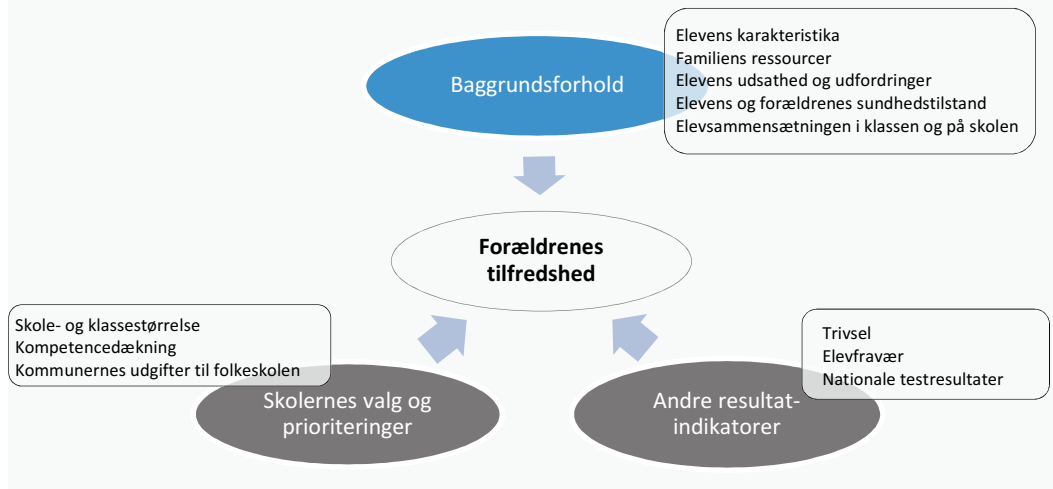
Baggrundsforhold

Elevens karakteristika
Familiens ressourcer
Elevens udsathed og udfordringer
Elevens og forældrenes sundhedstilstand
Elevsammensætningen i klassen og på skolen

Forældrenes tilfredshed

Skole- og klassestørrelse
Kompetencedækning
Kommunernes udgifter til folkeskolen

Skolernes valg og prioriteringer

Trivsel
Elevfravær
Nationale testresultater

Andre resultat-indikatorer